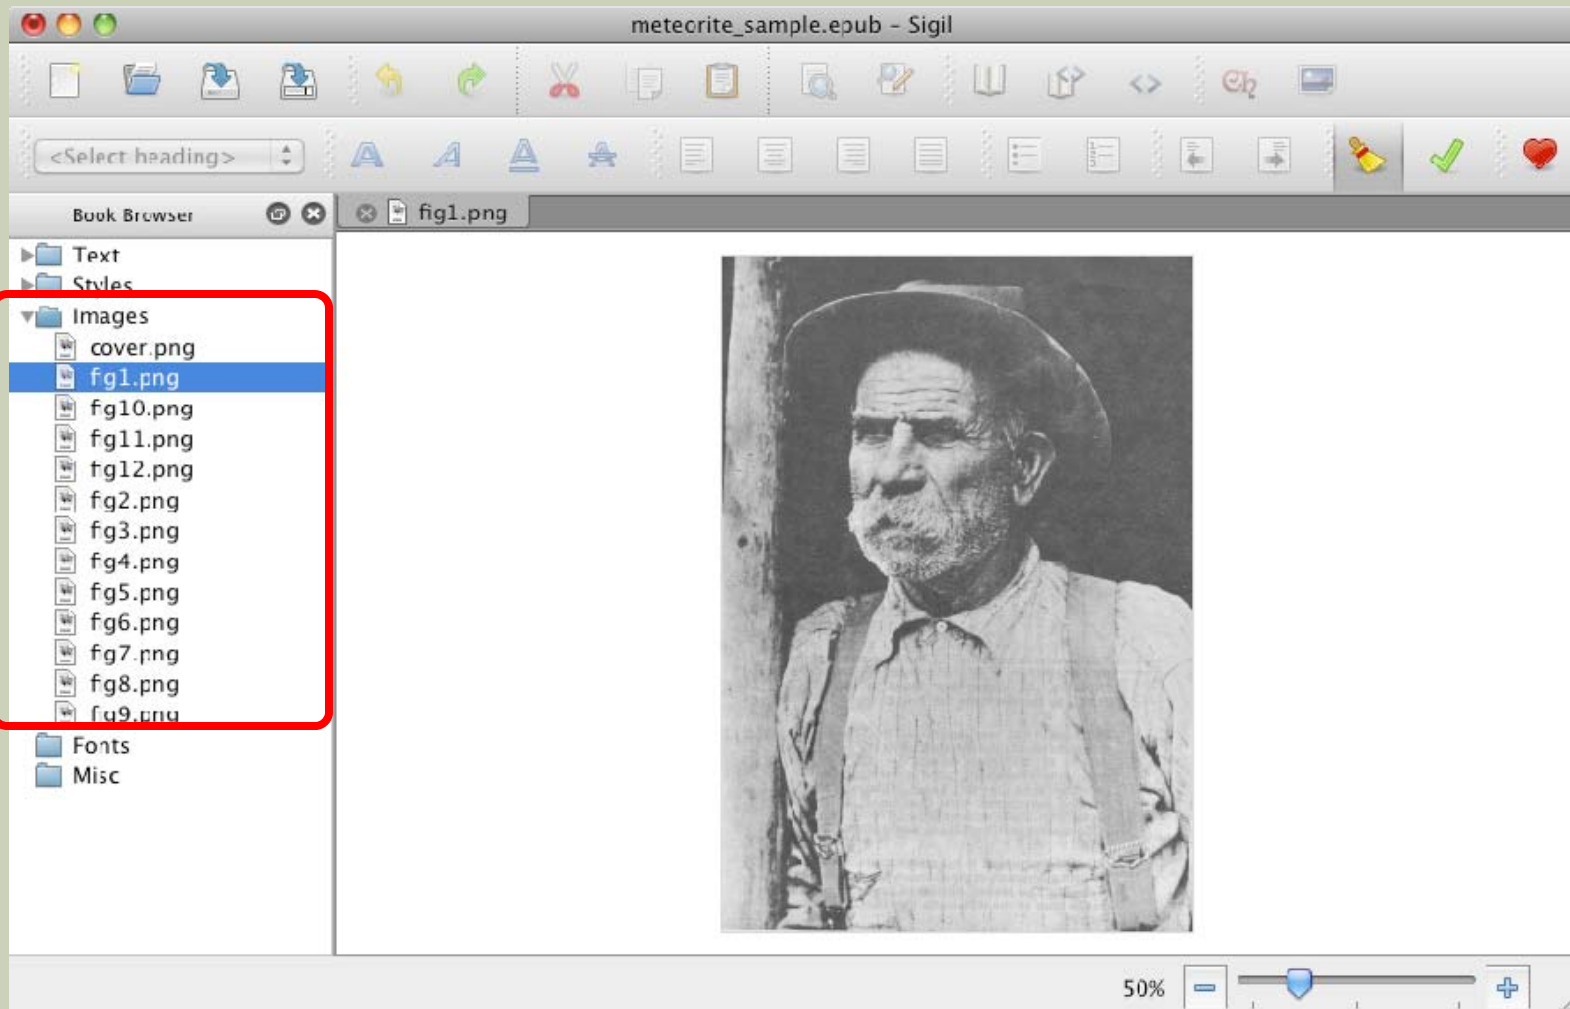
meteorite_sample.epub - Sigil

<Select heading>

Book Browser

Text
Styles
Images
cover.png
fg1.png
fg10.png
fg11.png
fg12.png
fg2.png
fg3.png
fg4.png
fg5.png
fg6.png
fg7.png
fg8.png
fg9.png
Fonts
Misc

fig1.png

50%